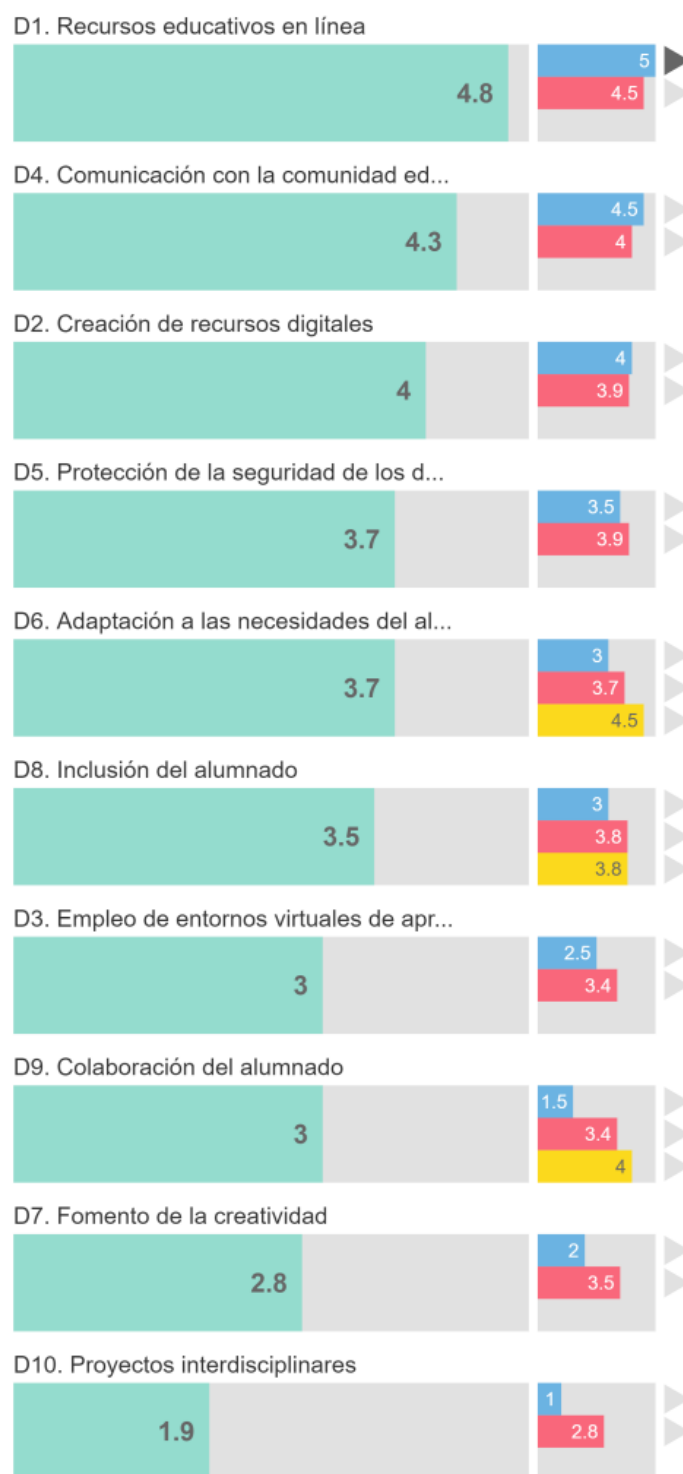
D1. Recursos educativos en línea
4.8
5
4.5

D4. Comunicación con la comunidad ed...
4.3
4.5
4

D2. Creación de recursos digitales
4
4
3.9

D5. Protección de la seguridad de los d...
3.7
3.5
3.9

D6. Adaptación a las necesidades del al...
3.7
3
3.7
4.5

D8. Inclusión del alumnado
3.5
3
3.8
3.8

D3. Empleo de entornos virtuales de apr...
3
2.5
3.4

D9. Colaboración del alumnado
3
1.5
3.4
4

D7. Fomento de la creatividad
2.8
2
3.5

D10. Proyectos interdisciplinares
1.9
1
2.8